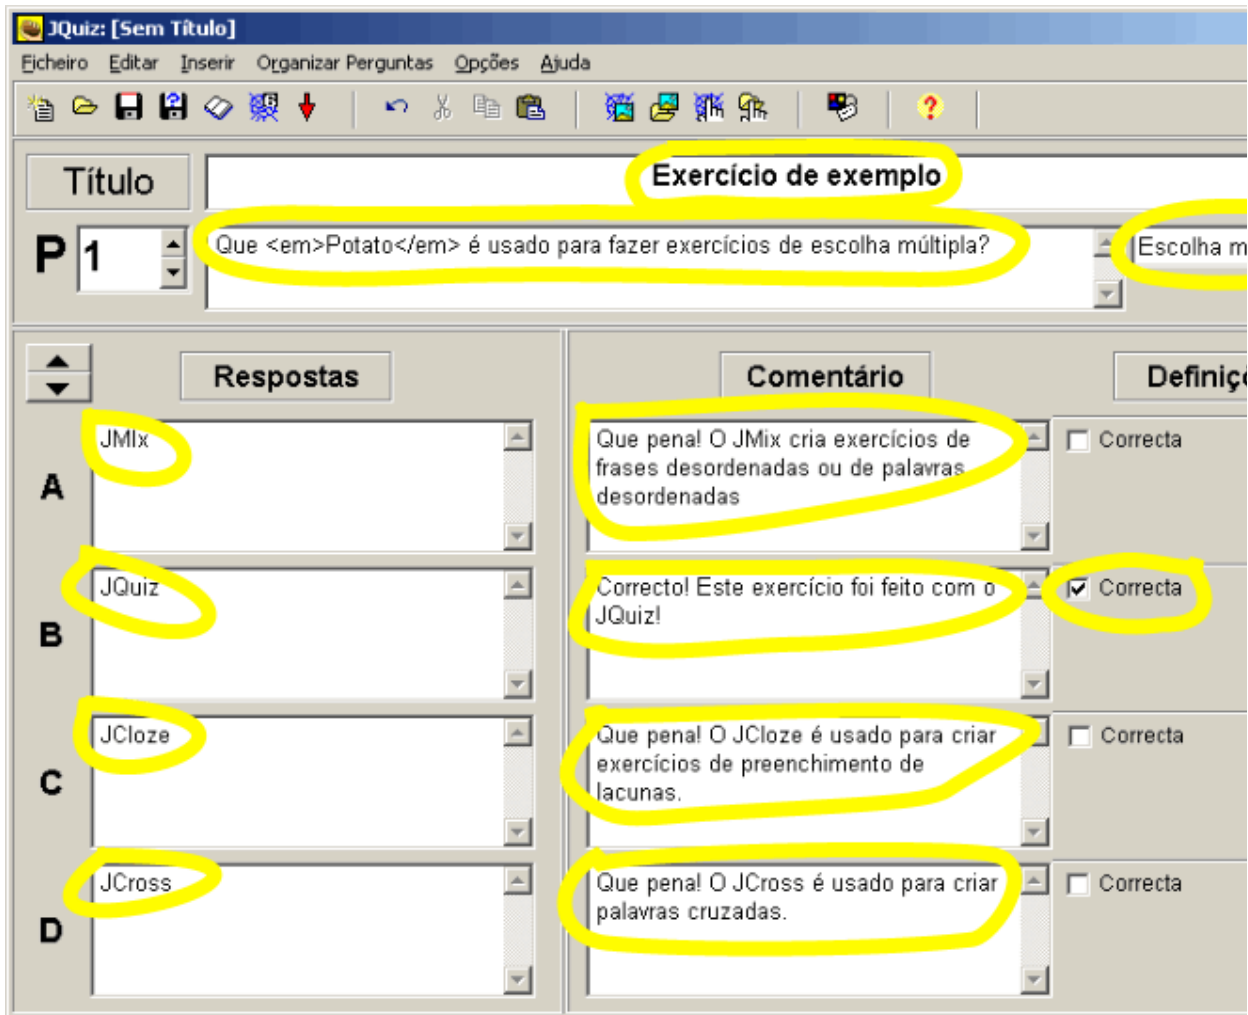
JQuiz: [Sem Título]

Ficheiro Editar Inserir Organizar Perguntas Opções Ajuda

Título
Exercício de exemplo

P 1
Que <em>Potato</em> é usado para fazer exercícios de escolha múltipla?
Escolha m

Respostas
Comentário
Definiç

A
JMix
Que pena! O JMix cria exercícios de frases desordenadas ou de palavras desordenadas
Correcta

B
JQuiz
Correcto! Este exercício foi feito com o JQuiz!
Correcta

C
JCloze
Que pena! O JCloze é usado para criar exercícios de preenchimento de lacunas.
Correcta

D
JCross
Que pena! O JCross é usado para criar palavras cruzadas.
Correcta